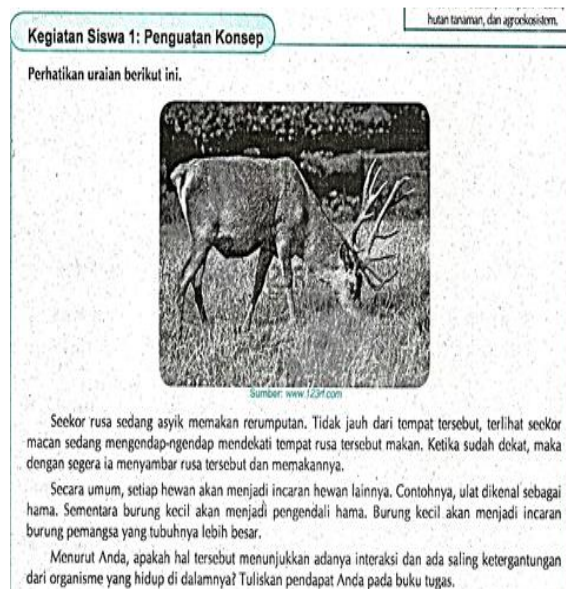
hutan tanaman, dan agroekosistem.

Kegiatan Siswa 1: Penguatan Konsep

Perhatikan uraian berikut ini.

Sumber: www.123rf.com

Seekor rusa sedang asyik memakan rerumputan. Tidak jauh dari tempat tersebut, terlihat seekor macan sedang mengendap-ngendap mendekati tempat rusa tersebut makan. Ketika sudah dekat, maka dengan segera ia menyambar rusa tersebut dan memakannya.

Secara umum, setiap hewan akan menjadi incaran hewan lainnya. Contohnya, ulat dikenal sebagai hama. Sementara burung kecil akan menjadi pengendali hama. Burung kecil akan menjadi incaran burung pemangsa yang tubuhnya lebih besar.

Menurut Anda, apakah hal tersebut menunjukkan adanya interaksi dan ada saling ketergantungan dari organisme yang hidup di dalamnya? Tuliskan pendapat Anda pada buku tugas.